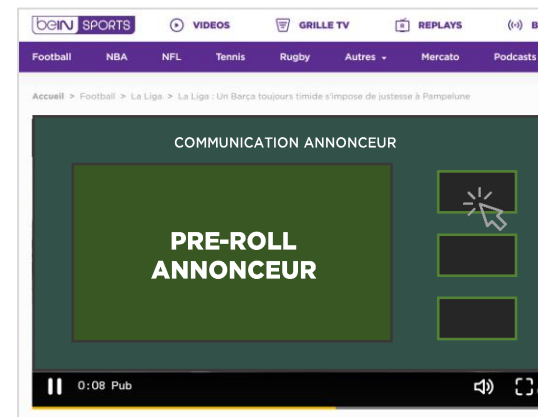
beIN SPORTS VIDEOS GRILLE TV REPLAYS

Football NBA NFL Tennis Rugby Autres Mercato Podcasts

Accueil > Football > La Liga > La Liga : Un Barça toujours timide s'impose de justesse à Pampelune

COMMUNICATION ANNONCEUR

PRE-ROLL ANNONCEUR

0:08 Pub